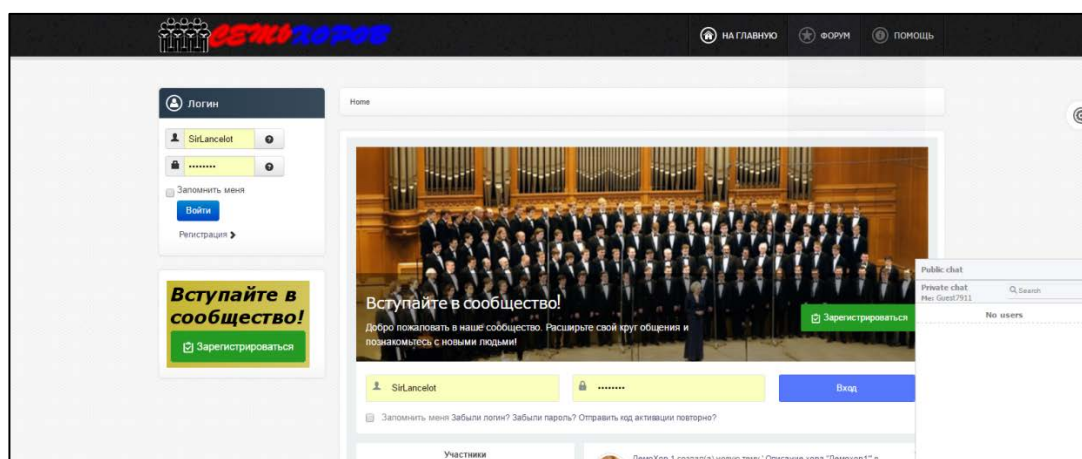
СЕМЬ ХОРОВ

НА ГЛАВНУЮ ФОРУМ ПОМОЩЬ

Логин

SirLancelot

••••••••

Запомнить меня

Войти

Регистрация

Вступайте в сообщество!

Зарегистрироваться

Home

Вступайте в сообщество!

Добро пожаловать в наше сообщество. Расширьте свой круг общения и познакомьтесь с новыми людьми!

Зарегистрироваться

SirLancelot

••••••••

Вход

Запомнить меня Забыли логин? Забыли пароль? Отправить код активации повторно?

Участники

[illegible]

Public chat

Private chat

Me: Guest7911

Search

No users